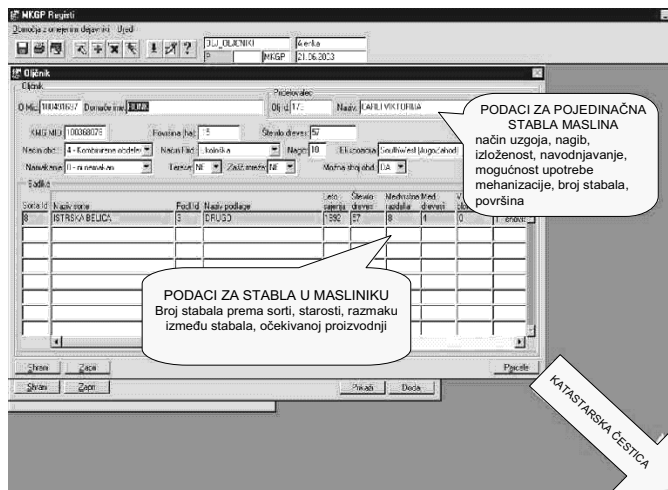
MKGP Registri
Domoče z omejenim delovanjem Urejeni

OLJ_OLJENIKI | Aserka
MKGP | 21.06.2003

Oljčnik
Oljčnik
O MID 100480687 Domače ime HUMK
Pridelovalec
Olj.d. 17 Naziv KARLI VIKTORINA
KMG MID 100368073 Površina (ha) 15 Število dreves 57
Način obd. 4 - Kombinirano obdelan Način listj. 1 - kotlička Naklon 10 Ekspozicija Southwest (jugozahod)
Namakanje 0 - ni namakan Terase NE Zaščitne mreže NE Možna strojna obd. DA
Sadike
Sorta id | Naziv sorte | Podl id | Naziv podlage | Leto sajenja | Število dreves | Medvrstna razdalja | Med. drevesi
8 | ISTRSKA BELICA | 3 | DRUGO | 1992 | 57 | 8 | 4 | 0

PODACI ZA POJEDINAČNA STABLA MASLINA
način uzgoja, nagib, izloženost, navodnjavanje, mogućnost upotrebe mehanizacije, broj stabala, površina

PODACI ZA STABLA U MASLINIKU
Broj stabala prema sorti, starosti, razmaku između stabala, očekivanoj proizvodnji

Shrani Zapri
Shrani Zapri Prikaži Dodaj Pocisti

KATASTARSKA ČESTICA